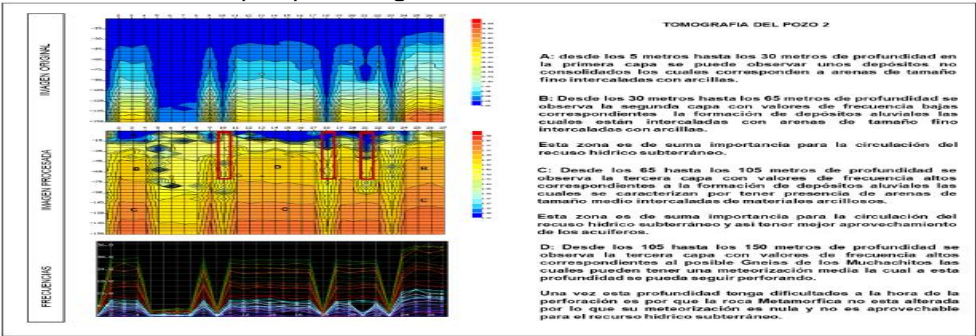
IMAGEN ORIGINAL

IMAGEN PROCESADA

FRECUENCIAS

TOMOGRAFIA DEL POZO 2

A: desde los 5 metros hasta los 30 metros de profundidad en la primera capa se puede observar unos depósitos no consolidados los cuales corresponden a arenas de tamaño fino intercaladas con arcillas.

B: Desde los 30 metros hasta los 65 metros de profundidad se observa la segunda capa con valores de frecuencia bajas correspondientes la formación de depósitos aluviales las cuales están intercaladas con arenas de tamaño fino intercaladas con arcillas.

Esta zona es de suma importancia para la circulación del recuso hídrico subterráneo.

C: Desde los 65 hasta los 105 metros de profundidad se observa la tercera capa con valores de frecuencia altos correspondientes a la formación de depósitos aluviales las cuales se caracterizan por tener presencia de arenas de tamaño medio intercaladas de materiales arcillosos.

Esta zona es de suma importancia para la circulación del recuso hídrico subterráneo y así tener mejor aprovechamiento de los acuíferos.

D: Desde los 105 hasta los 150 metros de profundidad se observa la tercera capa con valores de frecuencia altos correspondientes al posible Gneiss de los Muchachitos los cuales pueden tener una meteorización media la cual a esta profundidad se pueda seguir perforando.

Una vez esta profundidad tenga dificultades a la hora de la perforación es por que la roca Metamorfica no esta alterada por lo que su meteorización es nula y no es aprovechable para el recurso hídrico subterráneo.